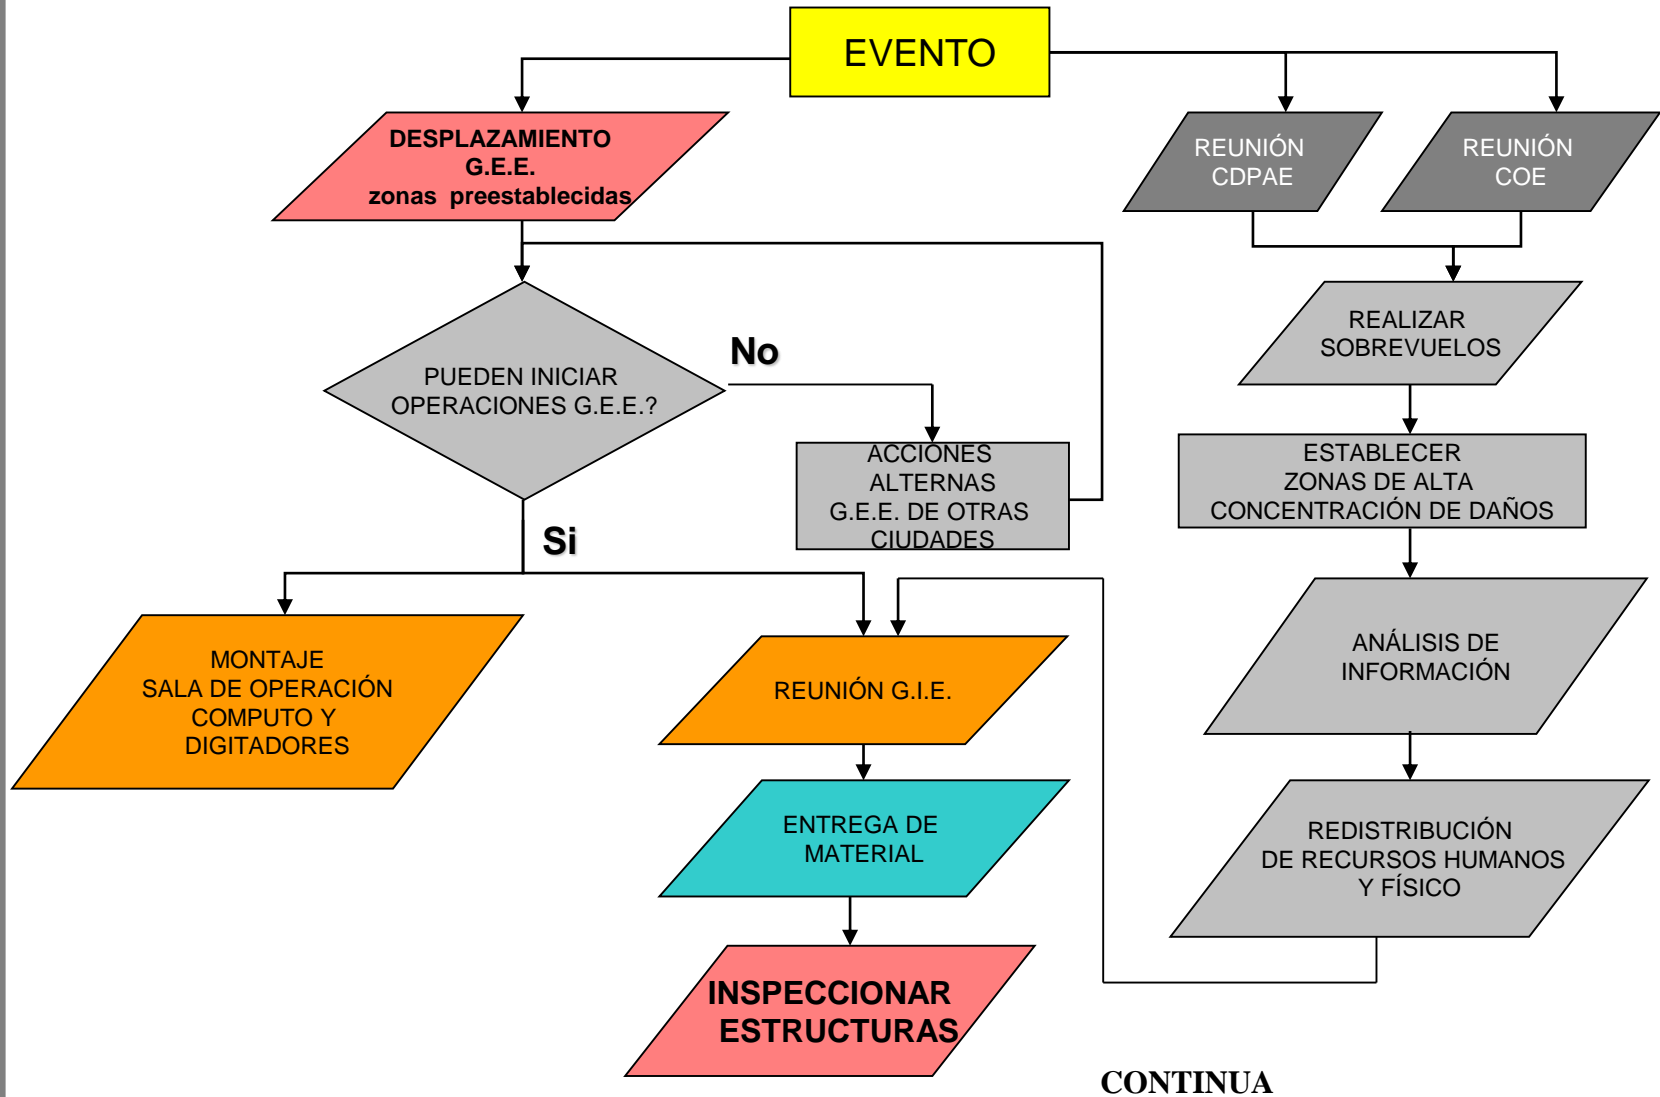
EVENTO

DESPLAZAMIENTO G.E.E. zonas preestablecidas

REUNIÓN CDPAE

REUNIÓN COE

PUEDEN INICIAR OPERACIONES G.E.E.?

No

ACCIONES ALTERNAS G.E.E. DE OTRAS CIUDADES

Si

REALIZAR SOBREVUELOS

ESTABLECER ZONAS DE ALTA CONCENTRACIÓN DE DAÑOS

MONTAJE SALA DE OPERACIÓN COMPUTO Y DIGITADORES

REUNIÓN G.I.E.

ANÁLISIS DE INFORMACIÓN

ENTREGA DE MATERIAL

REDISTRIBUCIÓN DE RECURSOS HUMANOS Y FÍSICO

INSPECCIONAR ESTRUCTURAS

CONTINUA